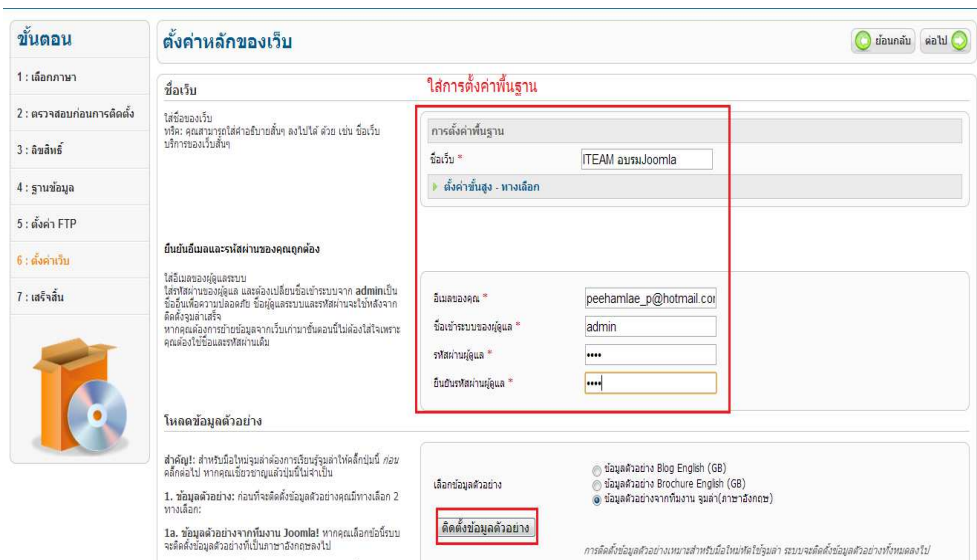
ขั้นตอน

1 : เลือกภาษา

2 : ตรวจสอบก่อนการติดตั้ง

3 : ลิขสิทธิ์

4 : ฐานข้อมูล

5 : ตั้งค่า FTP

6 : ตั้งค่าเว็บ

7 : เสร็จสิ้น

ตั้งค่าหลักของเว็บ

ย้อนกลับ ต่อไป

ชื่อเว็บ

ใส่การตั้งค่าพื้นฐาน

ใส่ชื่อของเว็บ
หรือ: คุณสามารถใส่คำอธิบายสั้นๆ ลงไปได้ ด้วย เช่น ชื่อเว็บ บริการของเว็บสั้นๆ

การตั้งค่าพื้นฐาน

ชื่อเว็บ *

ITEAM อบรมJoomla

ตั้งค่าขั้นสูง - ทางเลือก

ยืนยันอีเมลและรหัสผ่านของคุณถูกต้อง

ใส่อีเมลของผู้ดูแลระบบ
ใส่รหัสผ่านของผู้ดูแล และต้องเปลี่ยนชื่อเข้าระบบจาก admin เป็นชื่ออื่นเพื่อความปลอดภัย ชื่อผู้ดูแลระบบและรหัสผ่านจะใช้หลังจากติดตั้งจนเสร็จ
หากคุณต้องการย้ายข้อมูลจากเว็บเก่ามาขั้นตอนนี้ไม่ต้องใส่ใจเพราะคุณต้องใช้ชื่อและรหัสผ่านเดิม

อีเมลของคุณ *

peehamlae_p@hotmail.cor

ชื่อเข้าระบบของผู้ดูแล *

admin

รหัสผ่านผู้ดูแล *

••••

ยืนยันรหัสผ่านผู้ดูแล *

••••

โหลดข้อมูลตัวอย่าง

สำคัญ!: สำหรับมือใหม่จูมล่าต้องการเรียนรู้จูมล่าให้คลิ๊กปุ่มนี้ ก่อน คลิ๊กต่อไป หากคุณเชี่ยวชาญแล้วปุ่มนี้ไม่จำเป็น

1. ข้อมูลตัวอย่าง: ก่อนที่จะติดตั้งข้อมูลตัวอย่างคุณมีทางเลือก 2 ทางเลือก:

1a. ข้อมูลตัวอย่างจากทีมงาน Joomla! หากคุณเลือกข้อนี้ระบบจะติดตั้งข้อมูลตัวอย่างที่เป็นภาษาอังกฤษลงไป

เลือกข้อมูลตัวอย่าง

ข้อมูลตัวอย่าง Blog English (GB)
ข้อมูลตัวอย่าง Brochure English (GB)
ข้อมูลตัวอย่างจากทีมงาน จูมล่า(ภาษาอังกฤษ)

ติดตั้งข้อมูลตัวอย่าง

การติดตั้งข้อมูลตัวอย่างเหมาะสำหรับมือใหม่หัดใช้จูมล่า ระบบจะติดตั้งข้อมูลตัวอย่างทั้งหมดลงไป